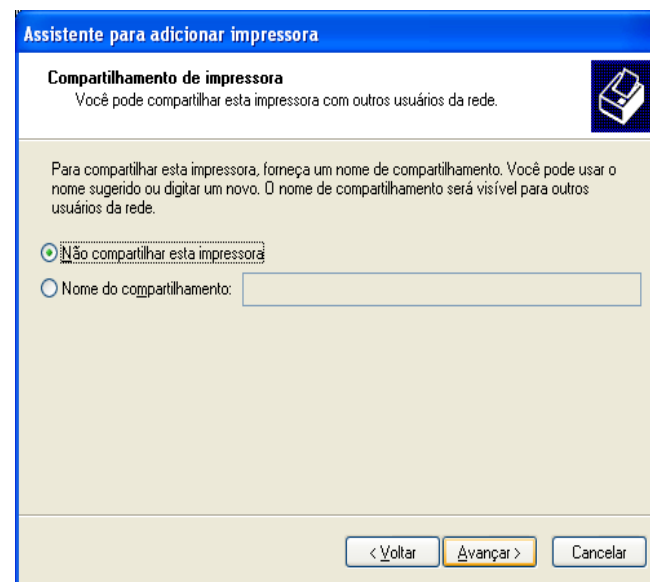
Assistente para adicionar impressora

Compartilhamento de impressora
Você pode compartilhar esta impressora com outros usuários da rede.

Para compartilhar esta impressora, forneça um nome de compartilhamento. Você pode usar o nome sugerido ou digitar um novo. O nome de compartilhamento será visível para outros usuários da rede.

Não compartilhar esta impressora

Nome do compartilhamento:

< Voltar

Avançar >

Cancelar